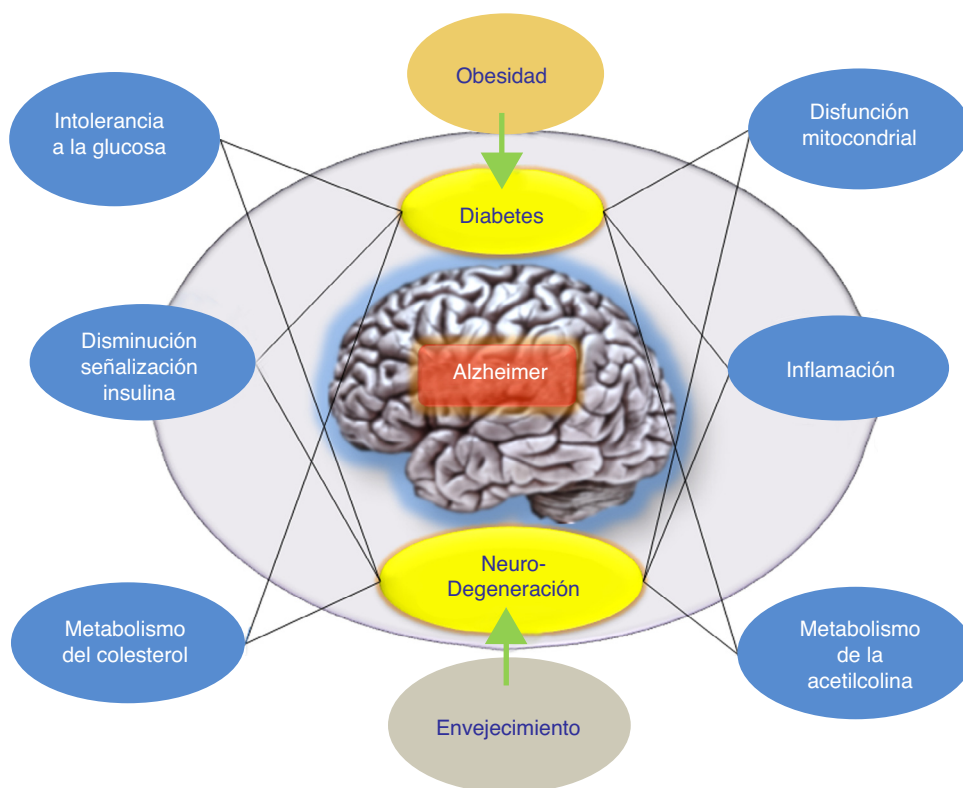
Obesidad

Intolerancia a la glucosa

Disfunción mitocondrial

Diabetes

Disminución señalización insulina

Alzheimer

Inflamación

Neuro-Degeneración

Metabolismo del colesterol

Metabolismo de la acetilcolina

Envejecimiento